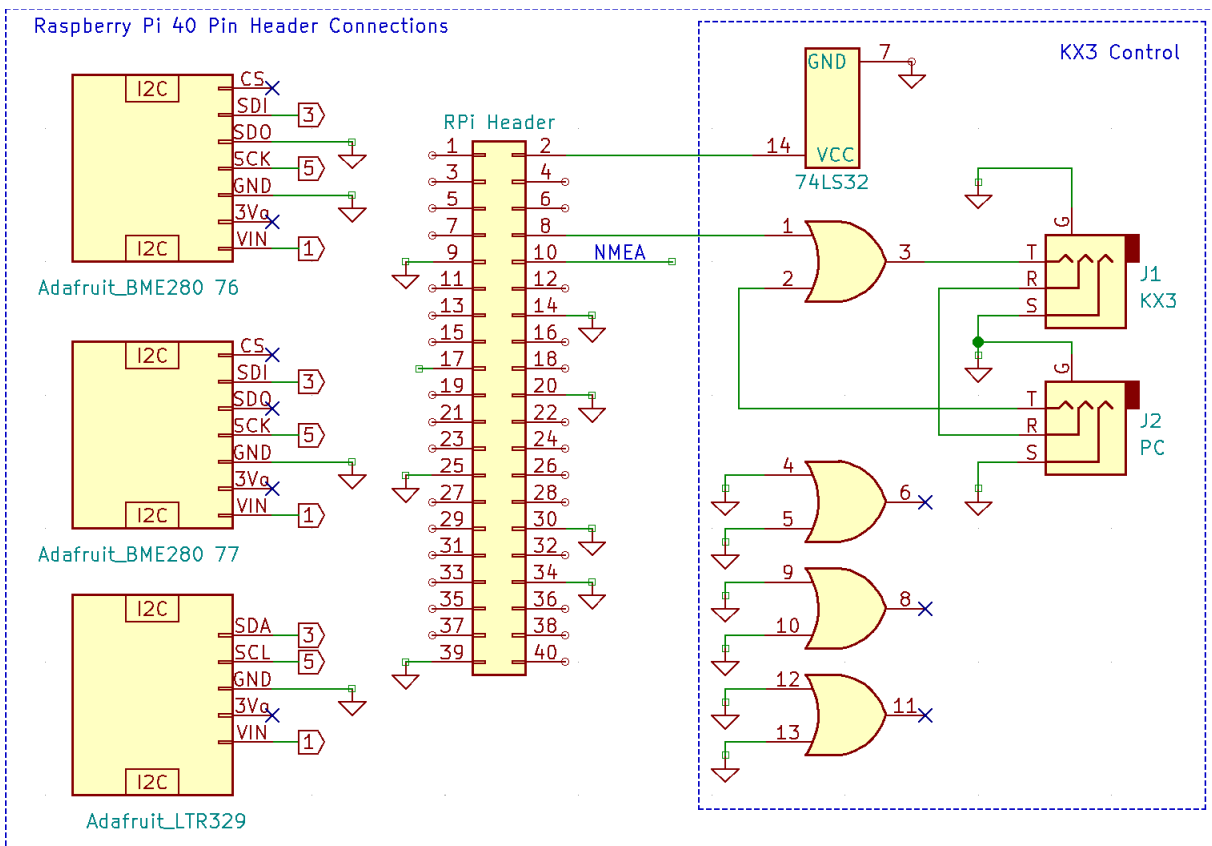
Raspberry Pi 40 Pin Header Connections

I2C
CS
SDI
SDO
SCK
GND
3Vo
VIN
I2C
3
5
1
Adafruit_BME280 76

I2C
CS
SDI
SDO
SCK
GND
3Vo
VIN
I2C
3
5
1
Adafruit_BME280 77

I2C
SDA
SCL
GND
3Vo
VIN
I2C
3
5
1
Adafruit_LTR329

RPi Header
1 2
3 4
5 6
7 8
9 10
11 12
13 14
15 16
17 18
19 20
21 22
23 24
25 26
27 28
29 30
31 32
33 34
35 36
37 38
39 40
NMEA

KX3 Control
GND
7
14
VCC
74LS32
1
2
3
4
5
6
9
10
8
12
13
11
G
T
R
S
J1
KX3
G
T
R
S
J2
PC